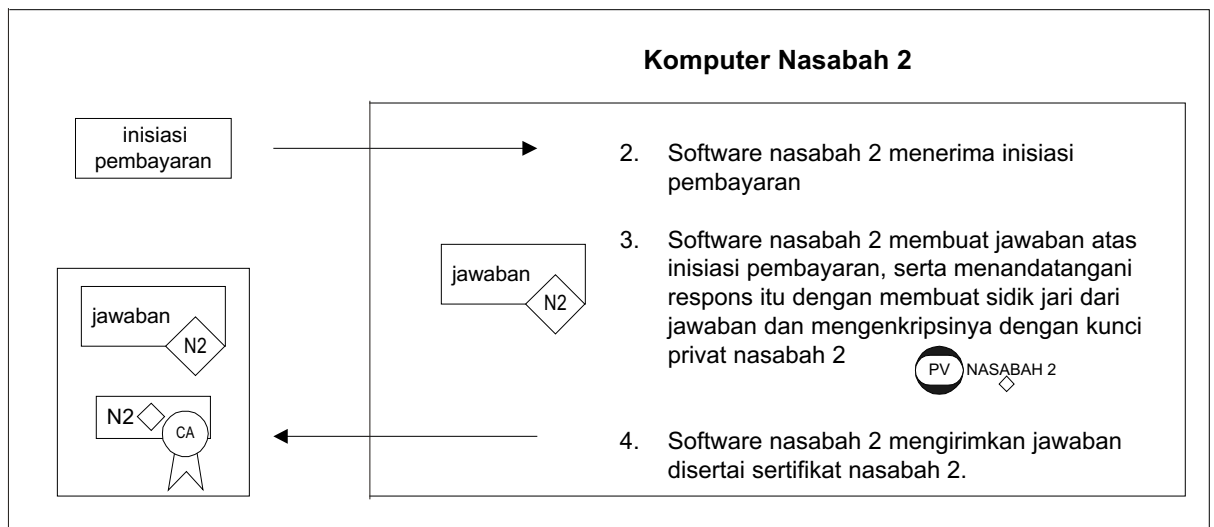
Komputer Nasabah 2

inisiasi pembayaran

2. Software nasabah 2 menerima inisiasi pembayaran

jawaban
N2

3. Software nasabah 2 membuat jawaban atas inisiasi pembayaran, serta menandatangani respons itu dengan membuat sidik jari dari jawaban dan mengenkripsinya dengan kunci privat nasabah 2

PV NASABAH 2

jawaban
N2

N2
CA

4. Software nasabah 2 mengirimkan jawaban disertai sertifikat nasabah 2.